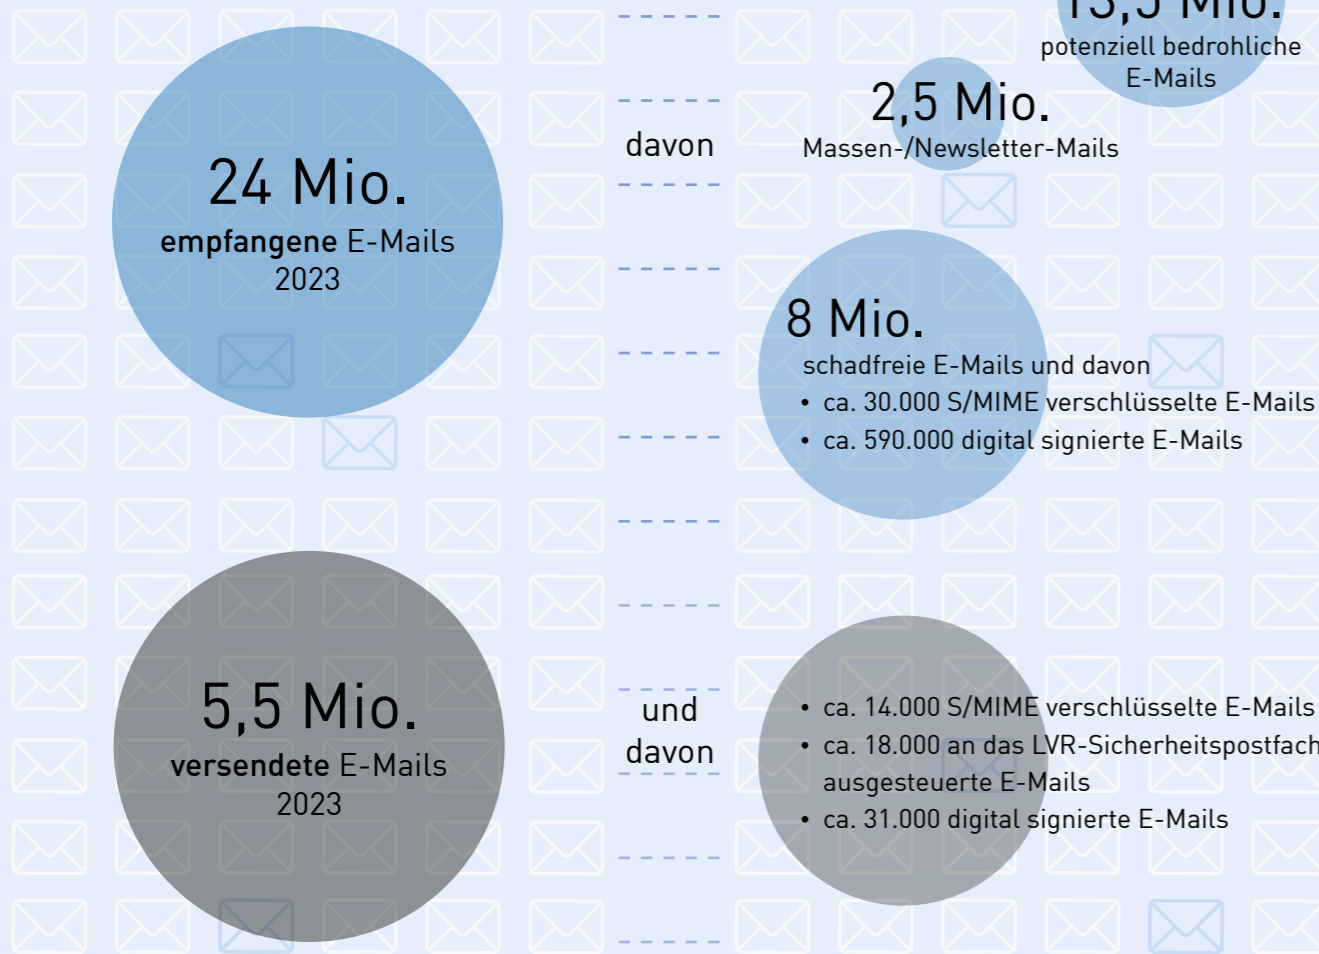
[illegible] Mio.
potenziell bedrohliche E-Mails

24 Mio.
empfangene E-Mails
2023

davon

2,5 Mio.
Massen-/Newsletter-Mails

8 Mio.
schadfreie E-Mails und davon
• ca. 30.000 S/MIME verschlüsselte E-Mails
• ca. 590.000 digital signierte E-Mails

5,5 Mio.
versendete E-Mails
2023

und davon

• ca. 14.000 S/MIME verschlüsselte E-Mails
• ca. 18.000 an das LVR-Sicherheitspostfach ausgesteuerte E-Mails
• ca. 31.000 digital signierte E-Mails